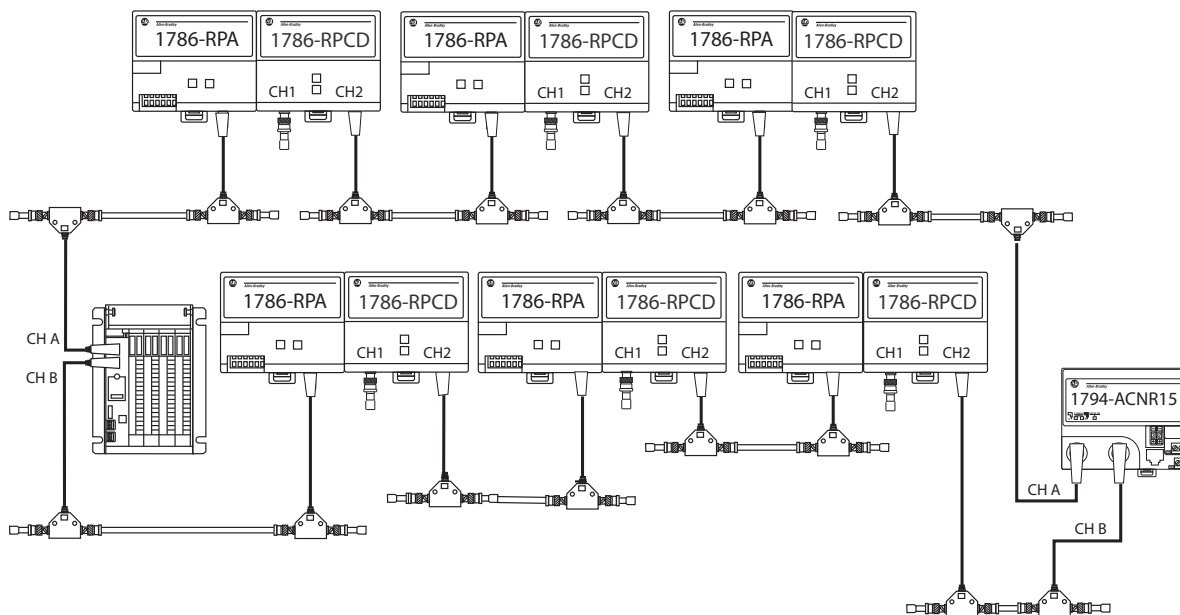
Allen-Bradley
1786-RPA

Allen-Bradley
1786-RPCD
CH1 CH2

Allen-Bradley
1786-RPA

Allen-Bradley
1786-RPCD
CH1 CH2

Allen-Bradley
1786-RPA

Allen-Bradley
1786-RPCD
CH1 CH2

CH A
CH B

Allen-Bradley
1786-RPA

Allen-Bradley
1786-RPCD
CH1 CH2

Allen-Bradley
1786-RPA

Allen-Bradley
1786-RPCD
CH1 CH2

Allen-Bradley
1786-RPA

Allen-Bradley
1786-RPCD
CH1 CH2

Allen-Bradley
1794-ACNR15

CH A
CH B